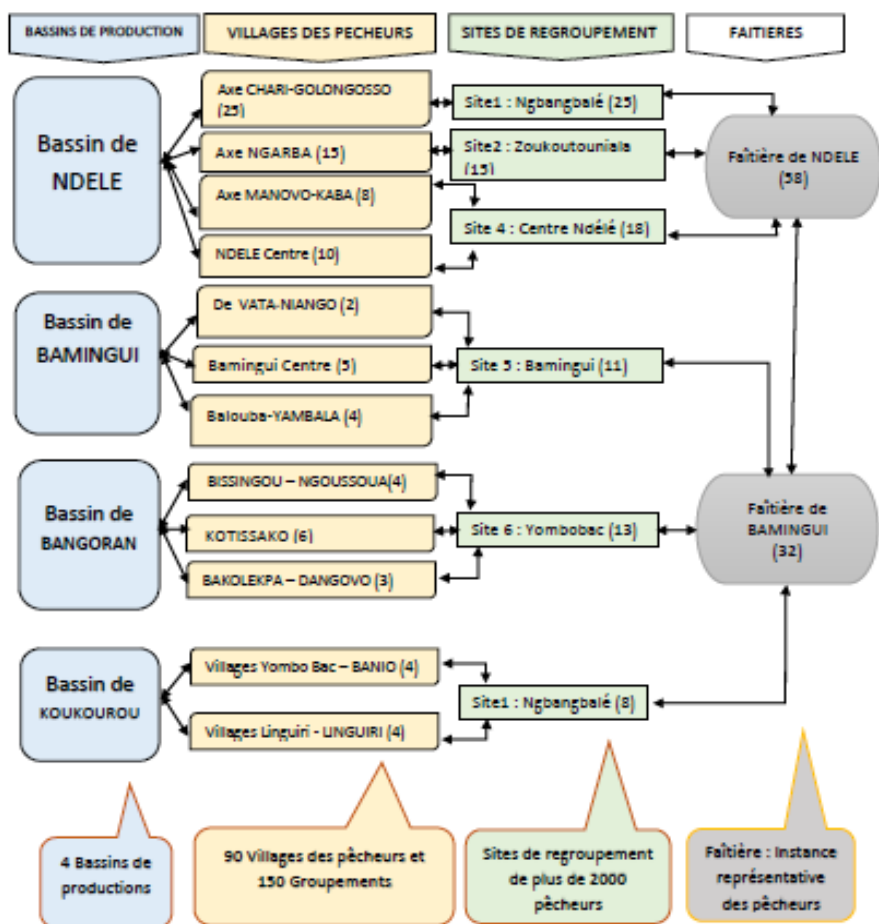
BASSINS DE PRODUCTION

VILLAGES DES PECHEURS

SITES DE REGROUPEMENT

FAITIERES

Bassin de NDELE

Axe CHARI-GOLONGOSSO (25)

Axe NGARBA (15)

Axe MANOVO-KABA (8)

NDELE Centre (10)

Site1 : Ngbangbalé (25)

Site2 : Zoukoutouniala (15)

Site 4 : Centre Ndélé (18)

Faîtière de NDELE (58)

Bassin de BAMINGUI

De VATA-NIANGO (2)

Bamingui Centre (5)

Balouba-YAMBALA (4)

Site 5 : Bamingui (11)

Bassin de BANGORAN

BISSINGOU – NGOUSSOUA(4)

KOTISSAKO (6)

BAKOLEKPA – DANGOVO (3)

Site 6 : Yombobac (13)

Faîtière de BAMINGUI (32)

Bassin de KOUKOUROU

Villages Yombo Bac – BANIO (4)

Villages Linguiri - LINGUIRI (4)

Site1 : Ngbangbalé (8)

4 Bassins de productions

90 Villages des pêcheurs et 150 Groupements

Sites de regroupement de plus de 2000 pêcheurs

Faîtière : Instance représentative des pêcheurs